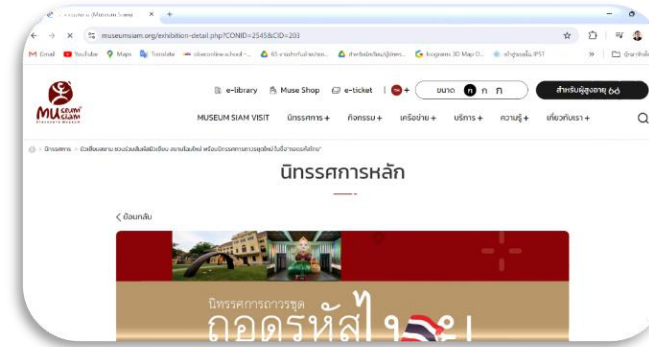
Museum Siam ×

museumsiam.org/exhibition-detail.php?CONID=2545&CID=203

Gmail YouTube Maps Translate

MUSEUM SIAM

e-library Muse Shop e-ticket ขนาด ก ก ก สำหรับผู้สูงอายุ 60

MUSEUM SIAM VISIT นิทรรศการ + กิจกรรม + เครือข่าย + บริการ + ความรู้ + เกี่ยวกับเรา +

นิทรรศการหลัก

< ย้อนกลับ

นิทรรศการถาวรชุด

ถอดรหัสไทย